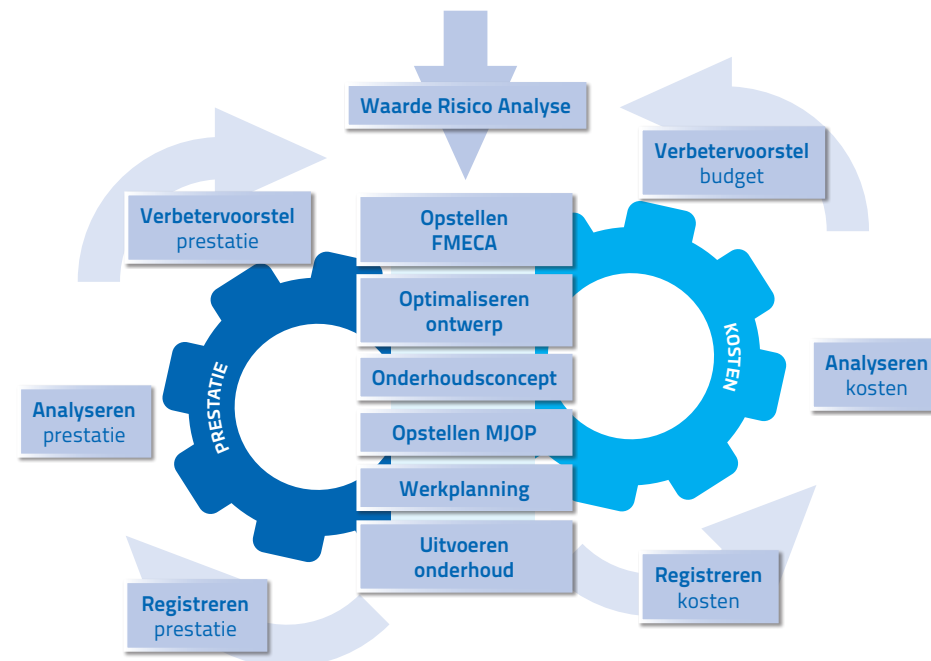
Waarde Risico Analyse

Verbetervoorstel
budget

Verbetervoorstel
prestatie

Opstellen
FMECA

Optimaliseren
ontwerp

Onderhoudsconcept

Opstellen MJOP

Werkplanning

Uitvoeren
onderhoud

PRESTATIE

KOSTEN

Analyseren
kosten

Analyseren
prestatie

Registreren
kosten

Registreren
prestatie